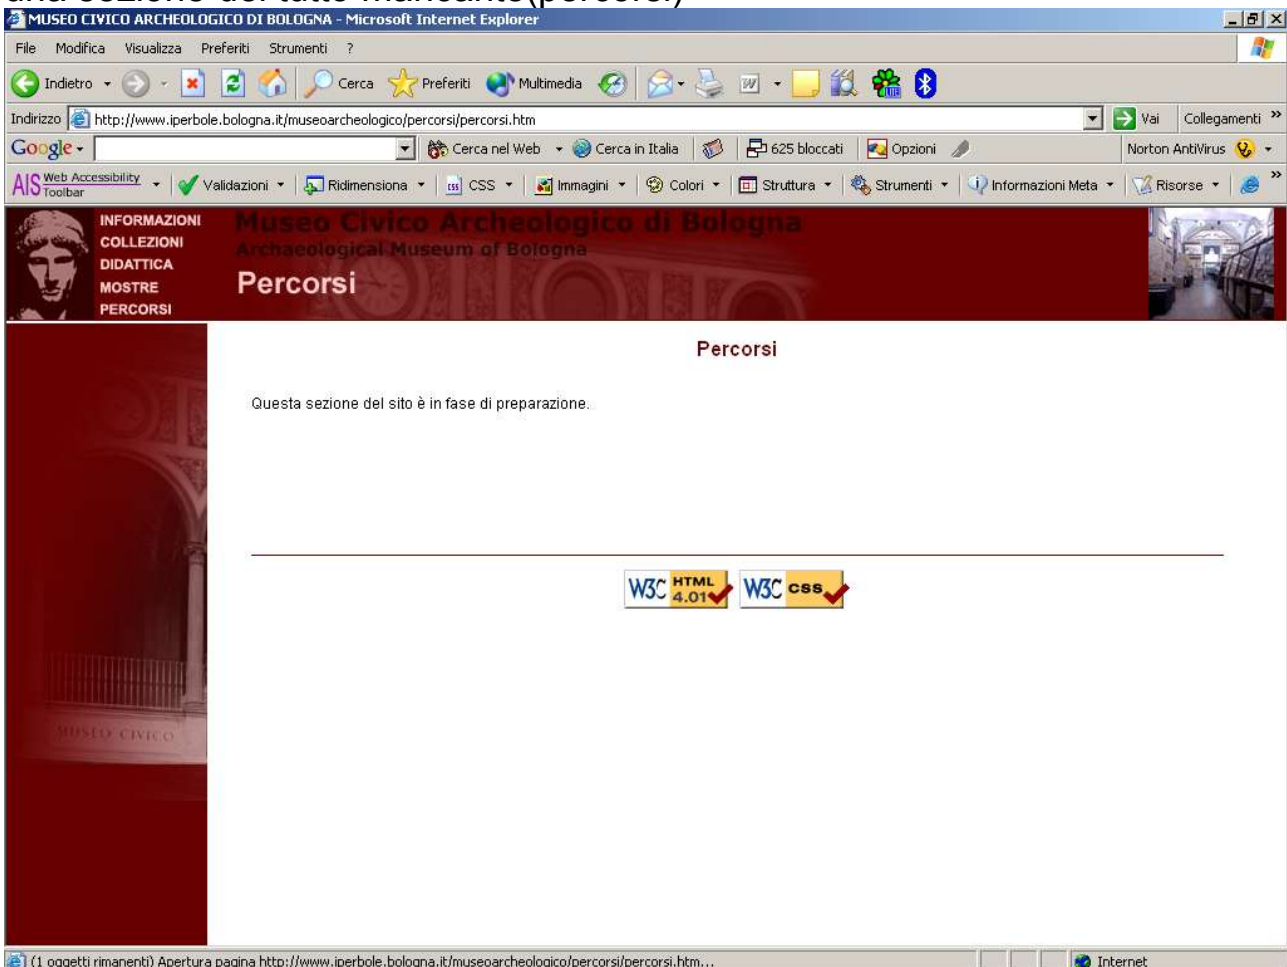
una sezione del tutto mancante (percorsi)

MUSEO CIVICO ARCHEOLOGICO DI BOLOGNA - Microsoft Internet Explorer

File Modifica Visualizza Preferiti Strumenti ?

Indietro Cerca Preferiti Multimedia

Indirizzo http://www.iperbole.bologna.it/museoarcheologico/percorsi/percorsi.htm Vai Collegamenti »

Google Cerca nel Web Cerca in Italia 625 bloccati Opzioni Norton AntiVirus

AIS Web Accessibility Toolbar Validazioni Ridimensiona CSS Immagini Colori Struttura Strumenti Informazioni Meta Risorse

INFORMAZIONI
COLLEZIONI
DIDATTICA
MOSTRE
PERCORSI

Museo Civico Archeologico di Bologna
Archaeological Museum of Bologna
Percorsi

MUSEO CIVICO

Percorsi

Questa sezione del sito è in fase di preparazione.

W3C HTML 4.01 W3C CSS

(1 oggetti rimanenti) Apertura pagina http://www.iperbole.bologna.it/museoarcheologico/percorsi/percorsi.htm... Internet